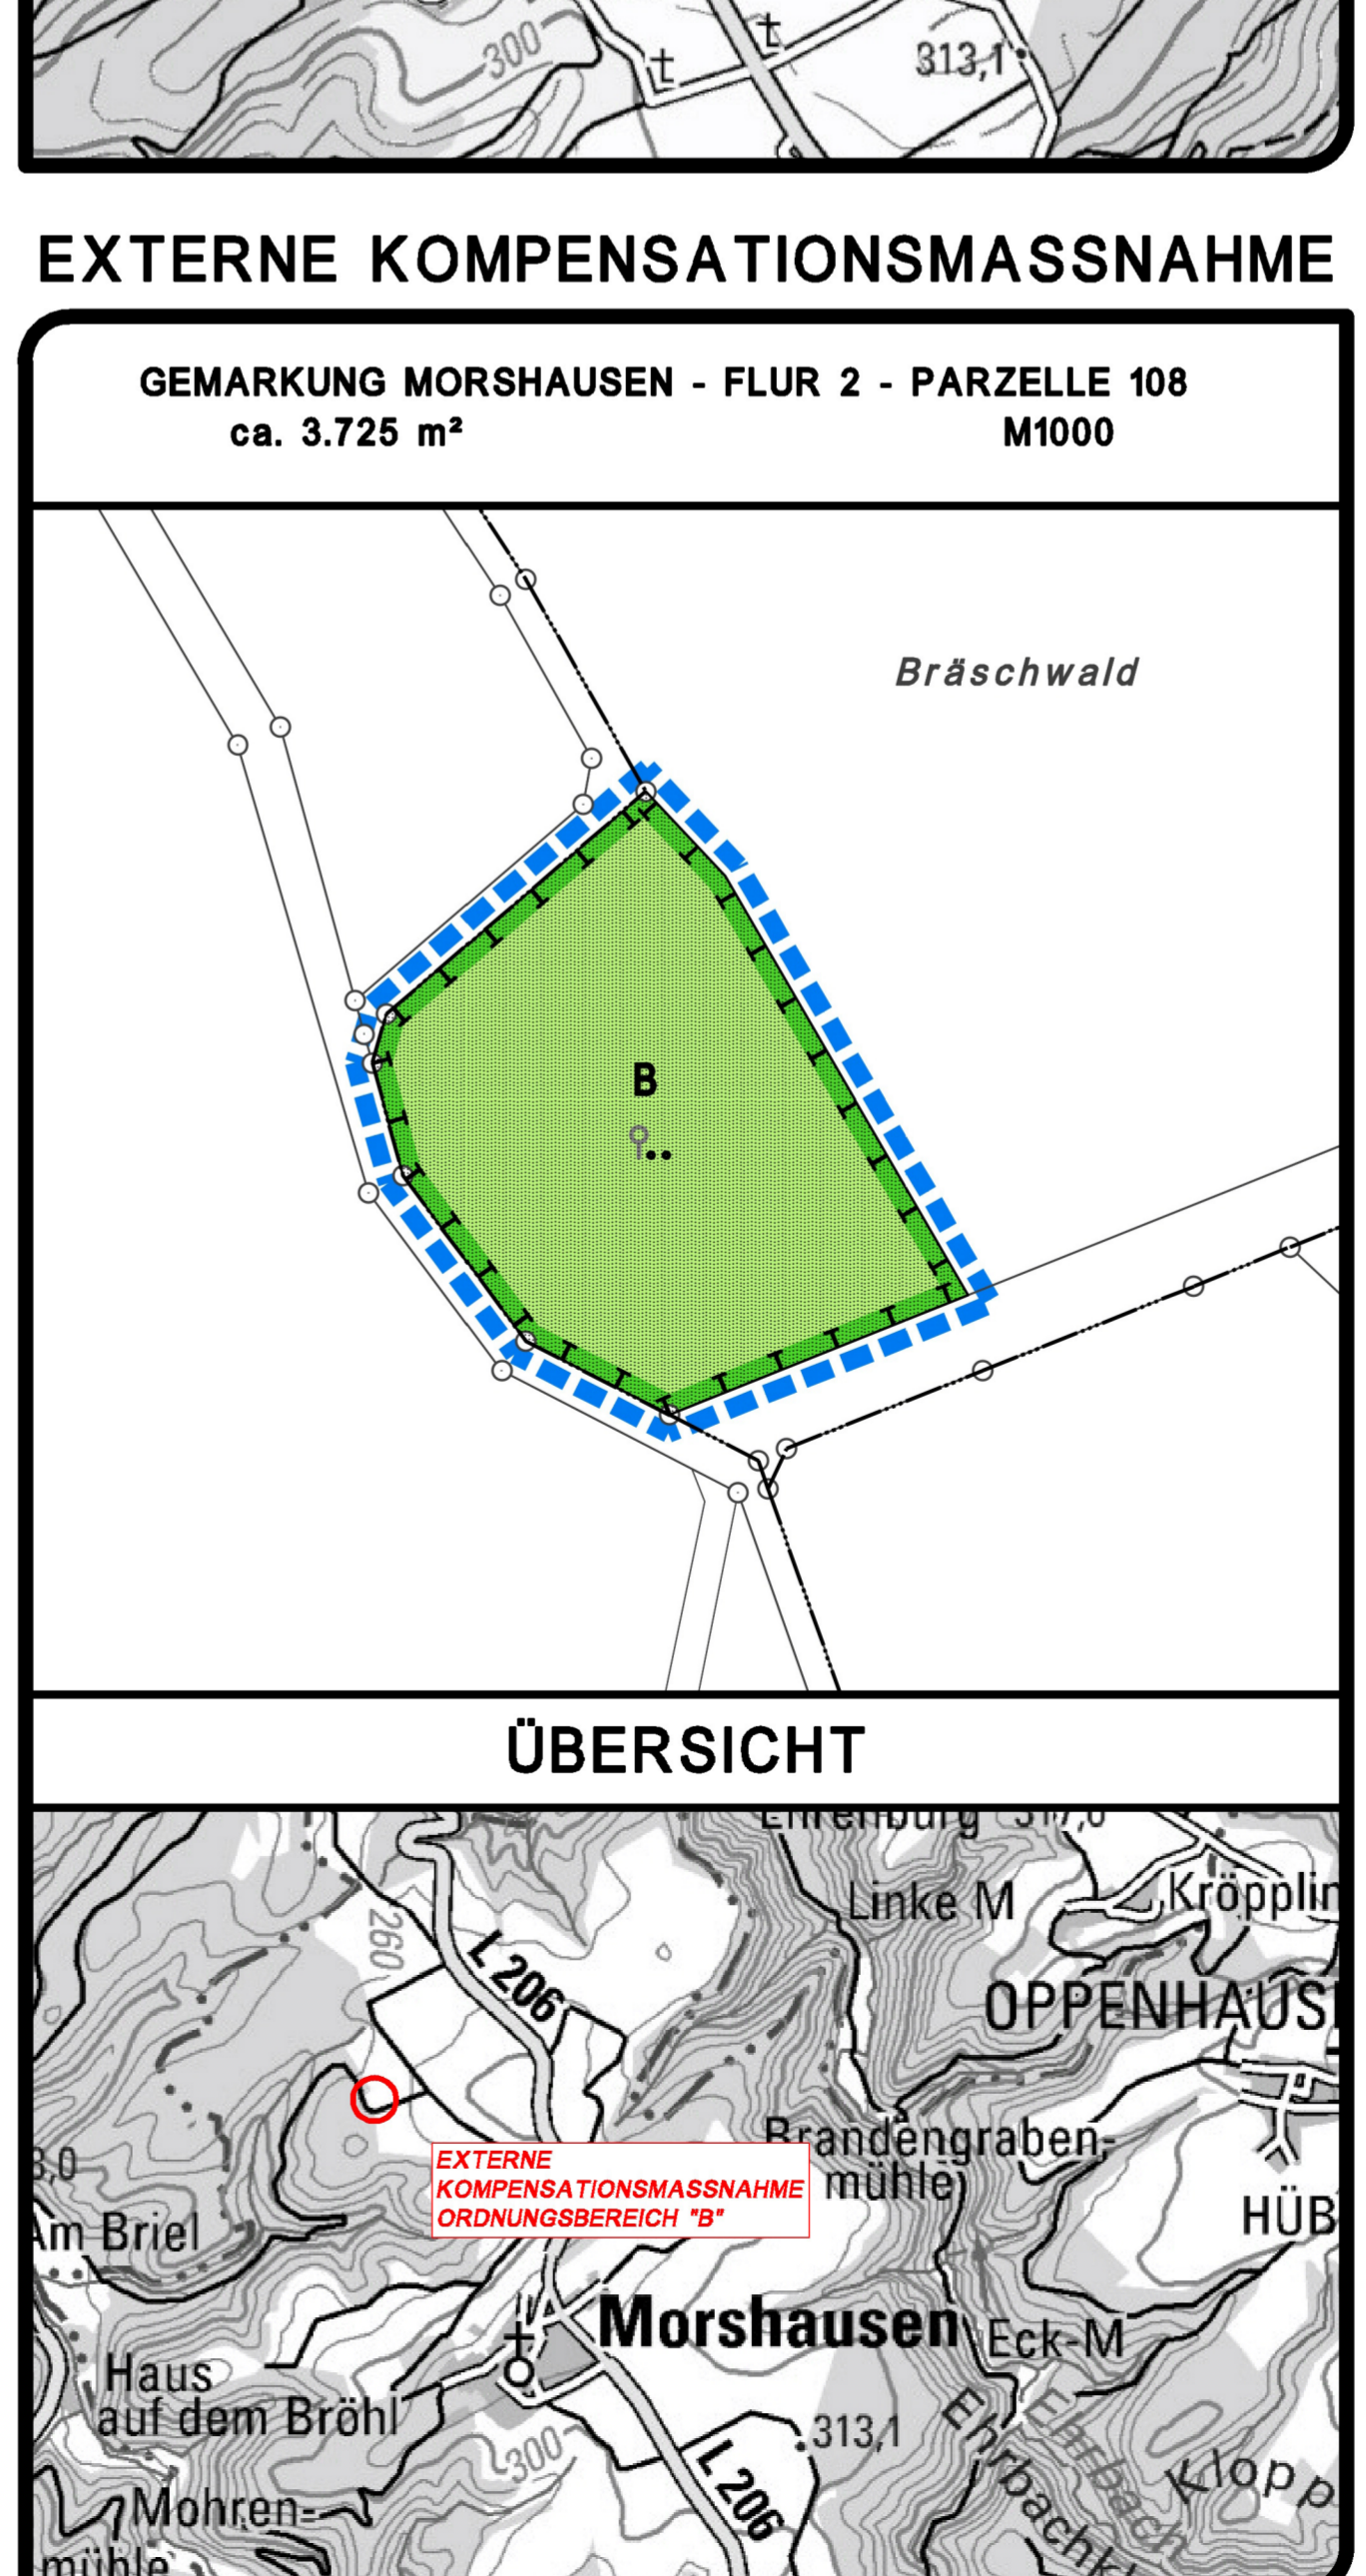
300
313,1

EXTERNE KOMPENSATIONSMASSNAHME

GEMARKUNG MORSHAUSEN - FLUR 2 - PARZELLE 108
ca. 3.725 m²
M1000

Bräschwald

B

ÜBERSICHT

Ehrenburg 317,0
Linke M
Kröpplin
260
L 206
OPPENHAUS
Brandengraben-mühle
3,0
EXTERNE KOMPENSATIONSMASSNAHME ORDNUNGSBEREICH "B"
Am Briel
HÜB
Morshausen
Eck-M
Haus auf dem Bröhl
300
313,1
Ehrbach
Ehrbach
L 206
Klopp
Mohren-mühle